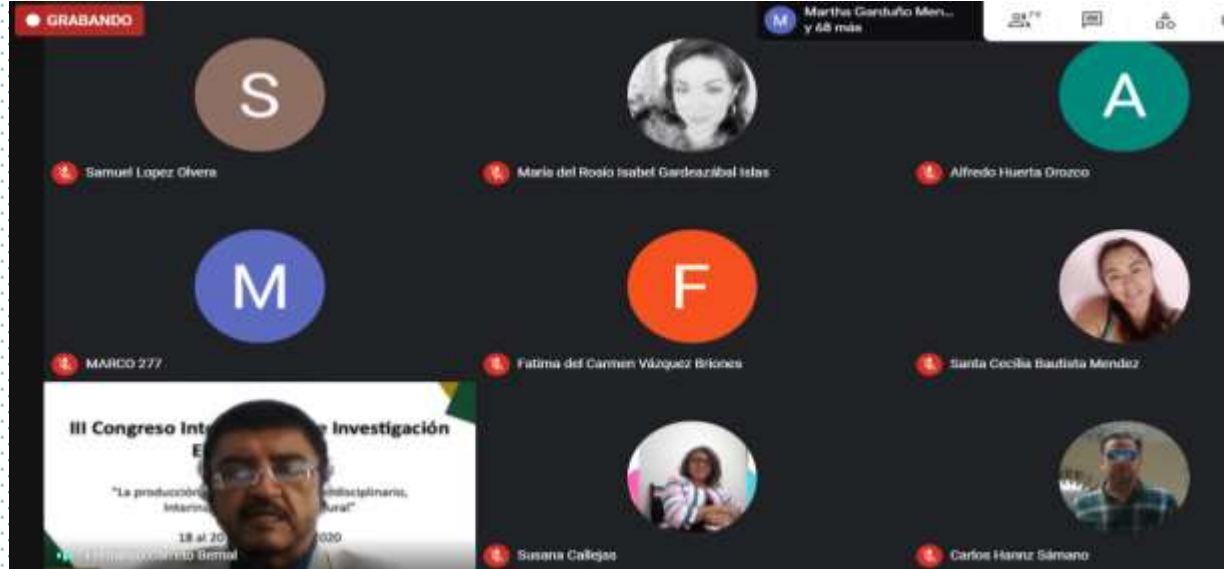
GRABANDO

Martha Garduño Men...
y 68 más

S
Samuel Lopez Olvera

Maria del Rosio Isabel Gardeazábal Islas

A
Alfredo Huerta Orozco

M
MARCO 277

F
Fatima del Carmen Vázquez Briones

Santa Cecilia Bautista Mendez

III Congreso Int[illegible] Investigación E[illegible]

"La producción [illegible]disciplinario, Interinc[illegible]ural"

18 al 20 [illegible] 2020

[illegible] Bernal

Susana Callejas

Carlos Hannz Sámano